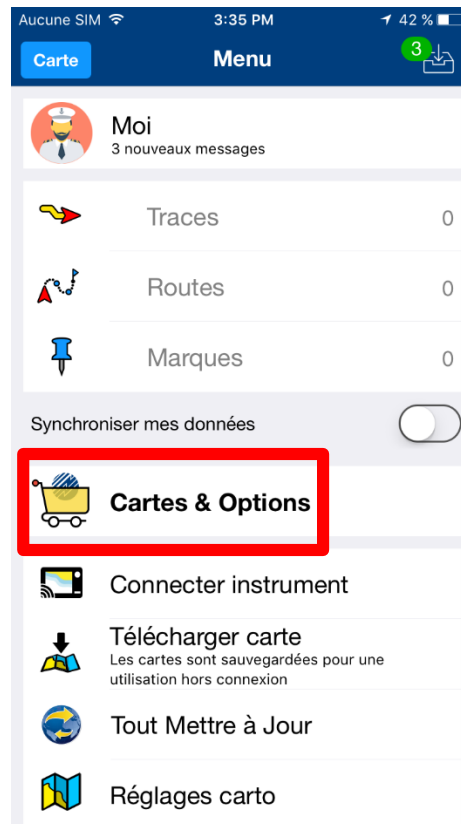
Aucune SIM 3:35 PM 42 %

Carte Menu 3

Moi
3 nouveaux messages

Traces 0

Routes 0

Marques 0

Synchroniser mes données

Cartes & Options

Connecter instrument

Télécharger carte
Les cartes sont sauvegardées pour une utilisation hors connexion

Tout Mettre à Jour

Réglages carto